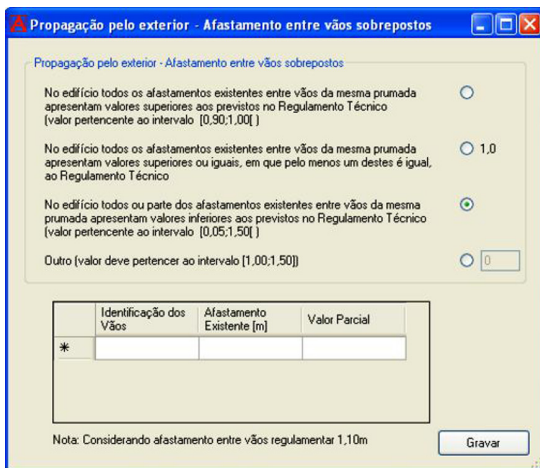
Propagação pelo exterior - Afastamento entre vãos sobrepostos

Propagação pelo exterior - Afastamento entre vãos sobrepostos

No edifício todos os afastamentos existentes entre vãos da mesma prumada apresentam valores superiores aos previstos no Regulamento Técnico (valor pertencente ao intervalo [0,90;1,00[ )

No edifício todos os afastamentos existentes entre vãos da mesma prumada apresentam valores superiores ou iguais, em que pelo menos um destes é igual, ao Regulamento Técnico

1,0

No edifício todos ou parte dos afastamentos existentes entre vãos da mesma prumada apresentam valores inferiores aos previstos no Regulamento Técnico (valor pertencente ao intervalo [0,05;1,50[ )

Outro (valor deve pertencer ao intervalo [1,00;1,50])

0

| | Identificação dos Vãos | Afastamento Existente [m] | Valor Parcial |
|---|---|---|---|
| * | | | |

Nota: Considerando afastamento entre vãos regulamentar 1,10m

Gravar